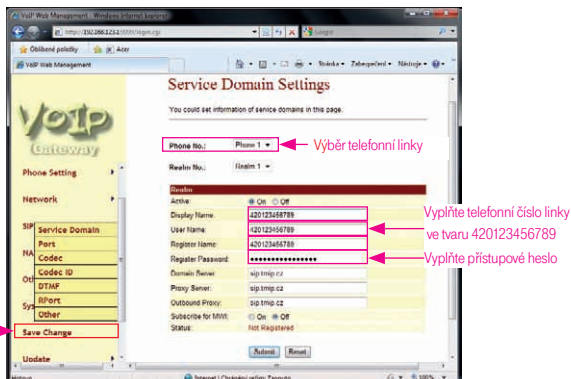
VoIP Web Management - Windows Internet Explorer

http://192.168.123.1/login.cgi

Google

Oblíbené položky

Acer

VoIP Web Management

Stránka ▾ Zabezpečení ▾ Nástroje ▾

VoIP

Gateway

Phone Setting

Network

SIP

Service Domain

Port

Codec

NA

Codec ID

DTMF

RPort

Other

Sys

Save Change

Update

Service Domain Settings

You could set information of service domains in this page.

Phone No.: Phone 1

Výběr telefonní linky

Realm No.: Realm 1

Realm

Active: On Off

Display Name: 420123456789

User Name: 420123456789

Register Name: 420123456789

Register Password: ••••••••••••••••

Domain Server: sip.tmip.cz

Proxy Server: sip.tmip.cz

Outbound Proxy: sip.tmip.cz

Subscribe for MWI: On Off

Status: Not Registered

Vyplňte telefonní číslo linky ve tvaru 420123456789

Vyplňte přístupové heslo

Submit

Reset

Hotovo

Internet | Chráněný režim: Zapnuto

100%